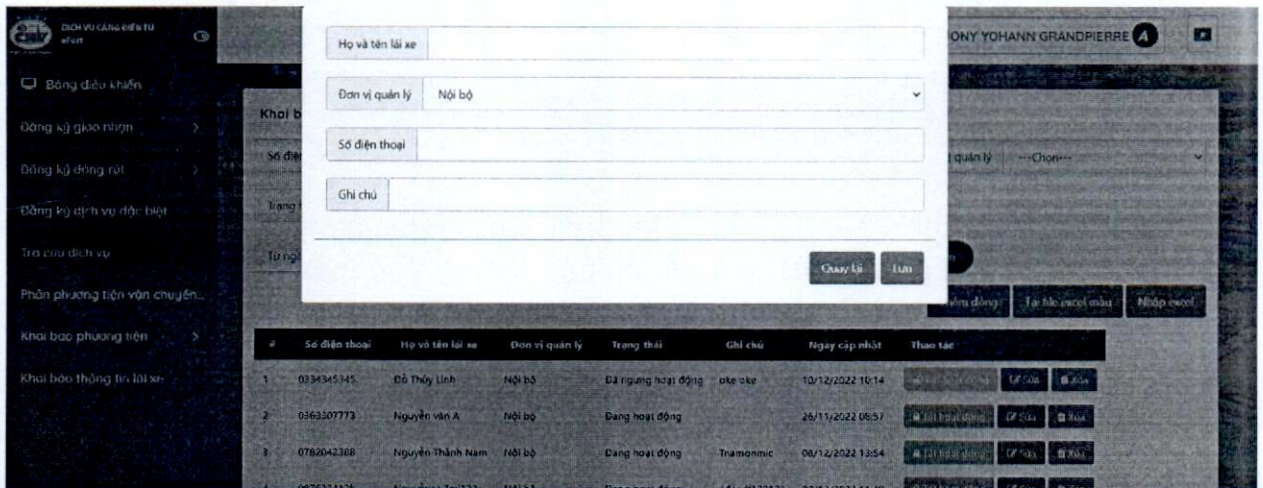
DỊCH VỤ CẢNG ĐIỆN TỬ

ONY YOHANN GRANDPIERRE A

Bảng điều khiển

Đăng ký giao nhận

Đăng ký đóng rút

Đăng ký dịch vụ đặc biệt

Tra cứu dịch vụ

Phân phương tiện vận chuyển...

Khai báo phương tiện

Khai báo thông tin lái xe

Khai b

Số điện

Trạng t

Từ ngà

Họ và tên lái xe

Đơn vị quản lý | Nội bộ

Số điện thoại

Ghi chú

Quay lại | Lưu

quản lý | ---Chọn---

êm dòng | Tải file excel mẫu | Nhập excel

| # | Số điện thoại | Họ và tên lái xe | Đơn vị quản lý | Trạng thái | Ghi chú | Ngày cập nhật | Thao tác |
|---|---|---|---|---|---|---|---|
| 1 | 0334345345 | Đỗ Thùy Linh | Nội bộ | Đã ngưng hoạt động | oke oke | 10/12/2022 10:14 | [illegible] Sửa Xóa |
| 2 | 0363307773 | Nguyễn văn A | Nội bộ | Đang hoạt động | | 26/11/2022 08:57 | Tắt hoạt động Sửa Xóa |
| 3 | 0782042368 | Nguyễn Thành Nam | Nội bộ | Đang hoạt động | Tramonmic | 08/12/2022 13:54 | Tắt hoạt động Sửa Xóa |
| 4 | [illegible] | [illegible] | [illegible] | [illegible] | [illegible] | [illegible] | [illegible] |